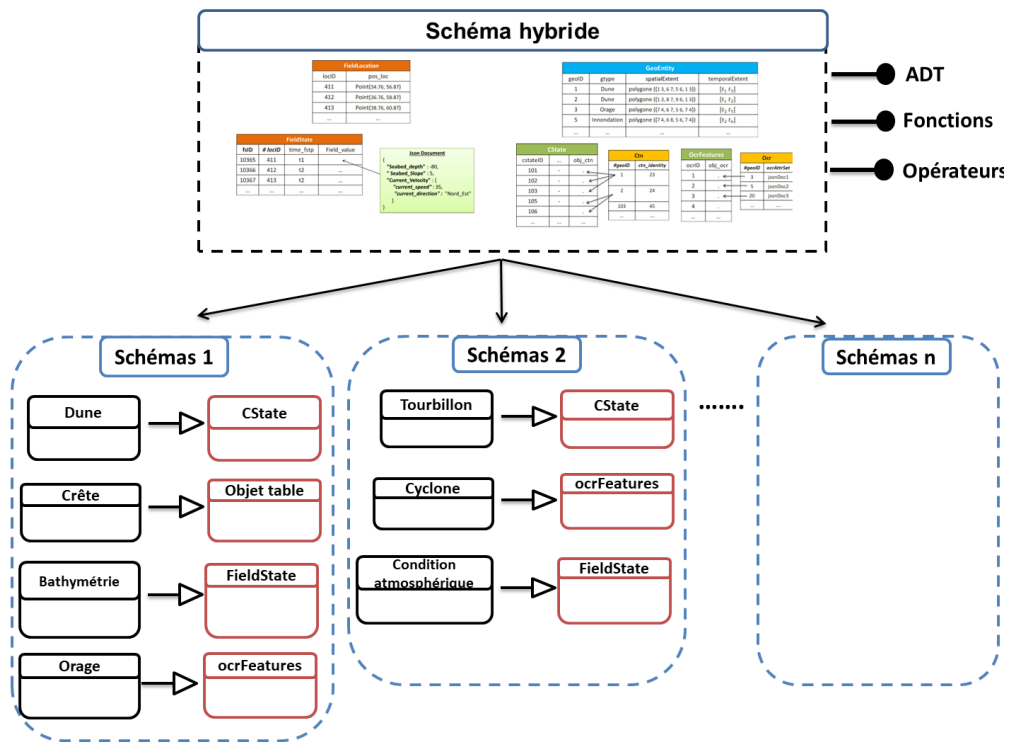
Schéma hybride

FieldLocation

| locID | pos_loc |
|---|---|
| 411 | Point(34.76, 56.87) |
| 412 | Point(36.76, 58.87) |
| 413 | Point(38.76, 60.87) |
| ... | ... |

GeoEntity

| geoID | gtype | spatialExtent | temporalExtent |
|---|---|---|---|
| 1 | Dune | polygone ((1 3, 6 7, 5 6, 1 3)) | [$t_1$ $t_2$] |
| 2 | Dune | polygone ((1 3, 8 7, 9 6, 1 3)) | [$t_1$ $t_2$] |
| 3 | Orage | polygone ((7 4, 6 7, 5 6, 7 4)) | [$t_2$ $t_3$] |
| 5 | Innondation | polygone ((7 4, 6 8, 5 6, 7 4)) | [$t_2$ $t_4$] |
| ... | ... | ... | ... |

FieldState

| fsID | # locID | time_fstp | Field_value |
|---|---|---|---|
| 10365 | 411 | t1 | |
| 10366 | 412 | t2 | ... |
| 10367 | 413 | t2 | ... |
| ... | ... | ... | ... |

Json Document
{
"Seabed_depth" : -80,
"Seabed_Slope" : 5,
"Current_Velocity" : {
"current_speed" : 35,
"current_direction" : "Nord_Est"
}
}

CState

| cstateID | ... | obj_ctn |
|---|---|---|
| 101 | - | . |
| 102 | - | . |
| 103 | - | . |
| 105 | - | . |
| 106 | - | . |
| ... | ... | ... |

Ctn

| #geoID | ctn_identity |
|---|---|
| 1 | 23 |
| 2 | 24 |
| 103 | 45 |

OcrFeatures

| ocrID | obj_ocr |
|---|---|
| 1 | . |
| 2 | . |
| 3 | . |
| 4 | ... |
| ... | ... |

Ocr

| #geoID | ocrAttrSet |
|---|---|
| 3 | jsonDoc1 |
| 5 | jsonDoc2 |
| 20 | jsonDoc3 |
| ... | ... |

ADT
Fonctions
Opérateurs

Schémas 1
Dune
CState
Crête
Objet table
Bathymétrie
FieldState
Orage
ocrFeatures

Schémas 2
Tourbillon
CState
Cyclone
ocrFeatures
Condition atmosphérique
FieldState

.......

Schémas n